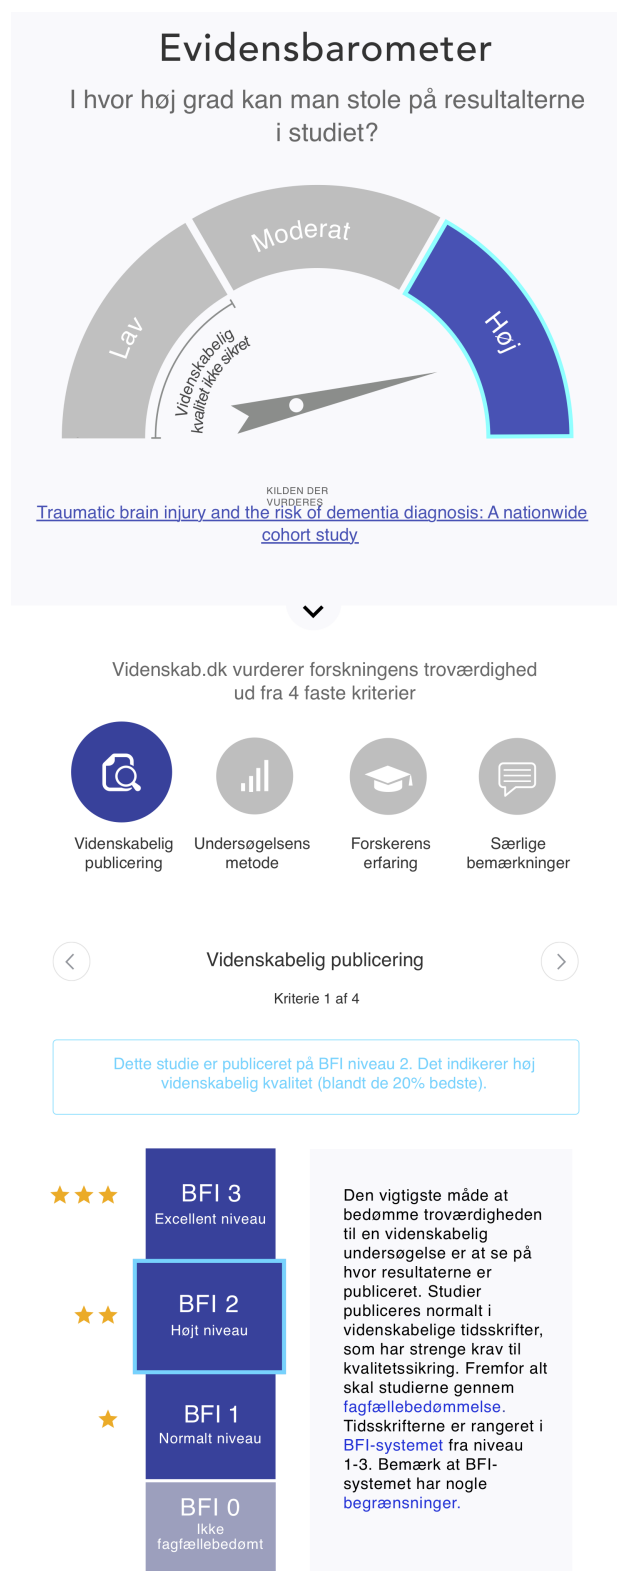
Evidensbarometer

I hvor høj grad kan man stole på resultalterne i studiet?

Lav
Moderat
Høj
Videnskabelig kvalitet ikke sikret

KILDEN DER VURDERES
Traumatic brain injury and the risk of dementia diagnosis: A nationwide cohort study

Videnskab.dk vurderer forskningens troværdighed ud fra 4 faste kriterier

Videnskabelig publicering
Undersøgelsens metode
Forskerens erfaring
Særlige bemærkninger

Videnskabelig publicering

Kriterie 1 af 4

Dette studie er publiceret på BFI niveau 2. Det indikerer høj videnskabelig kvalitet (blandt de 20% bedste).

BFI 3
Excellent niveau

BFI 2
Højt niveau

BFI 1
Normalt niveau

BFI 0
Ikke fagfællebedømt

Den vigtigste måde at bedømme troværdigheden til en videnskabelig undersøgelse er at se på hvor resultaterne er publiceret. Studier publiceres normalt i videnskabelige tidsskrifter, som har strenge krav til kvalitetssikring. Fremfor alt skal studierne gennem fagfællebedømmelse. Tidsskrifterne er rangeret i BFI-systemet fra niveau 1-3. Bemærk at BFI-systemet har nogle begrænsninger.